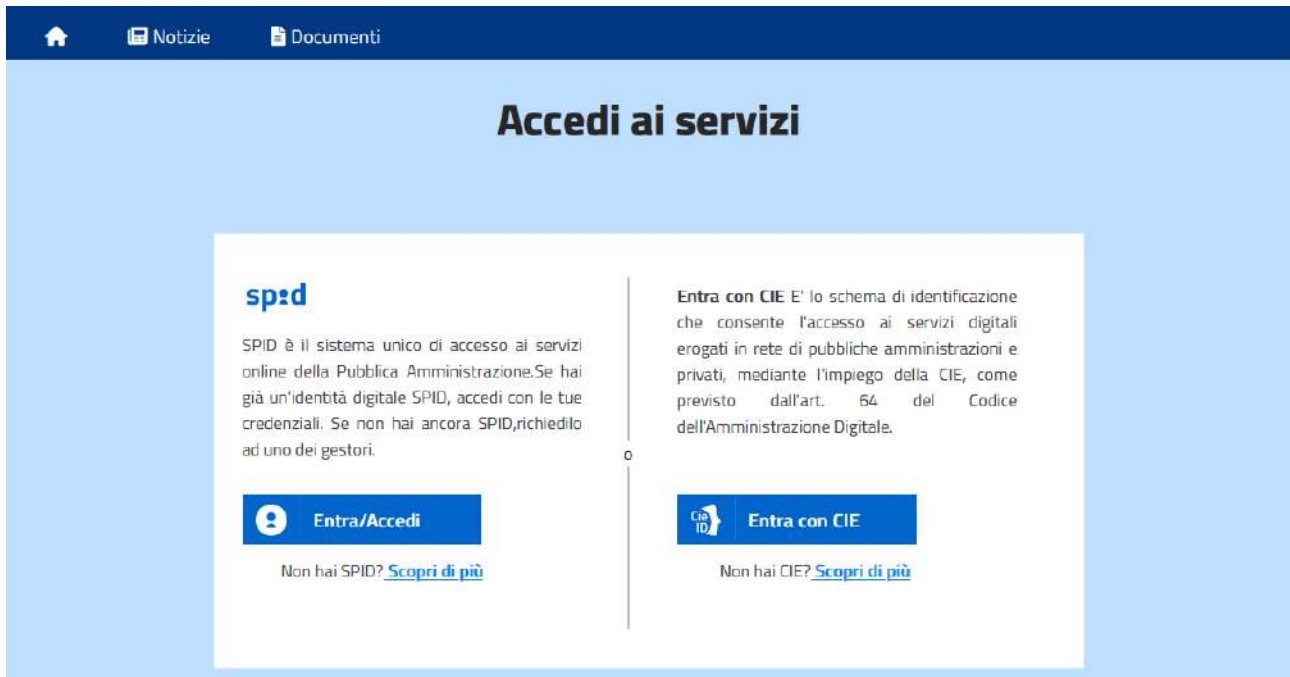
Notizie Documenti

# Accedi ai servizi

spid

SPID è il sistema unico di accesso ai servizi online della Pubblica Amministrazione.Se hai già un'identità digitale SPID, accedi con le tue credenziali. Se non hai ancora SPID,richiedilo ad uno dei gestori.

Entra/Accedi

Non hai SPID? Scopri di più

o

**Entra con CIE** E' lo schema di identificazione che consente l'accesso ai servizi digitali erogati in rete di pubbliche amministrazioni e privati, mediante l'impiego della CIE, come previsto dall'art. 64 del Codice dell'Amministrazione Digitale.

Cie ID

Entra con CIE

Non hai CIE? Scopri di più